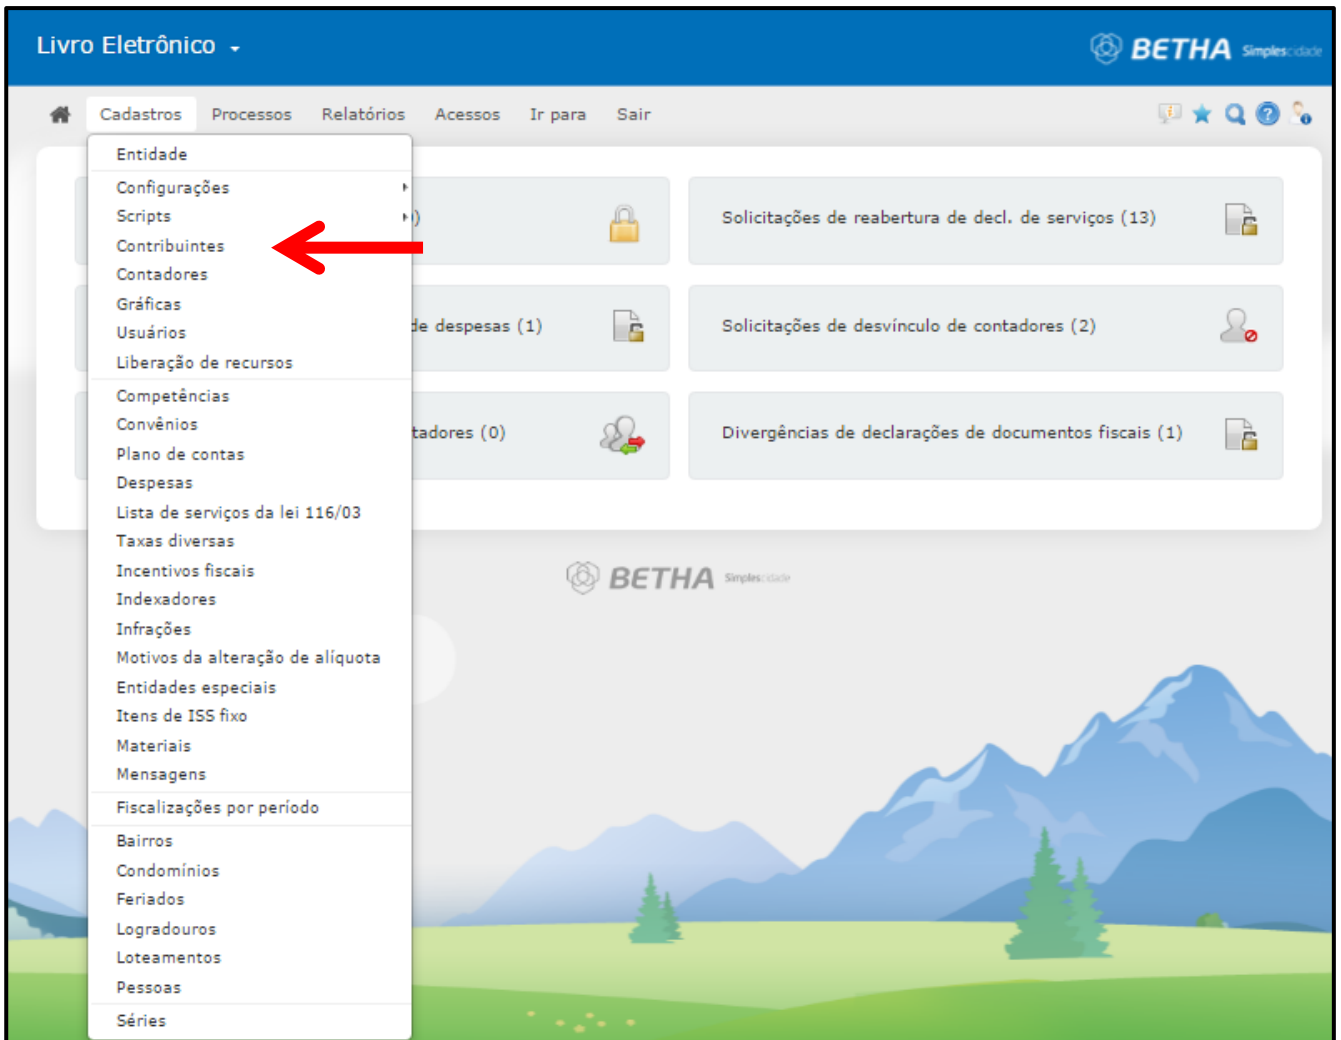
Livro Eletrônico

BETHA Simplescidade

Cadastros Processos Relatórios Acessos Ir para Sair

Entidade
Configurações
Scripts
Contribuintes
Contadores
Gráficas
Usuários
Liberação de recursos
Competências
Convênios
Plano de contas
Despesas
Lista de serviços da lei 116/03
Taxas diversas
Incentivos fiscais
Indexadores
Infrações
Motivos da alteração de alíquota
Entidades especiais
Itens de ISS fixo
Materiais
Mensagens
Fiscalizações por período
Bairros
Condomínios
Feriados
Logradouros
Loteamentos
Pessoas
Séries

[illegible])

Solicitações de reabertura de decl. de serviços (13)

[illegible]de despesas (1)

Solicitações de desvínculo de contadores (2)

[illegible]tadores (0)

Divergências de declarações de documentos fiscais (1)

BETHA Simplescidade